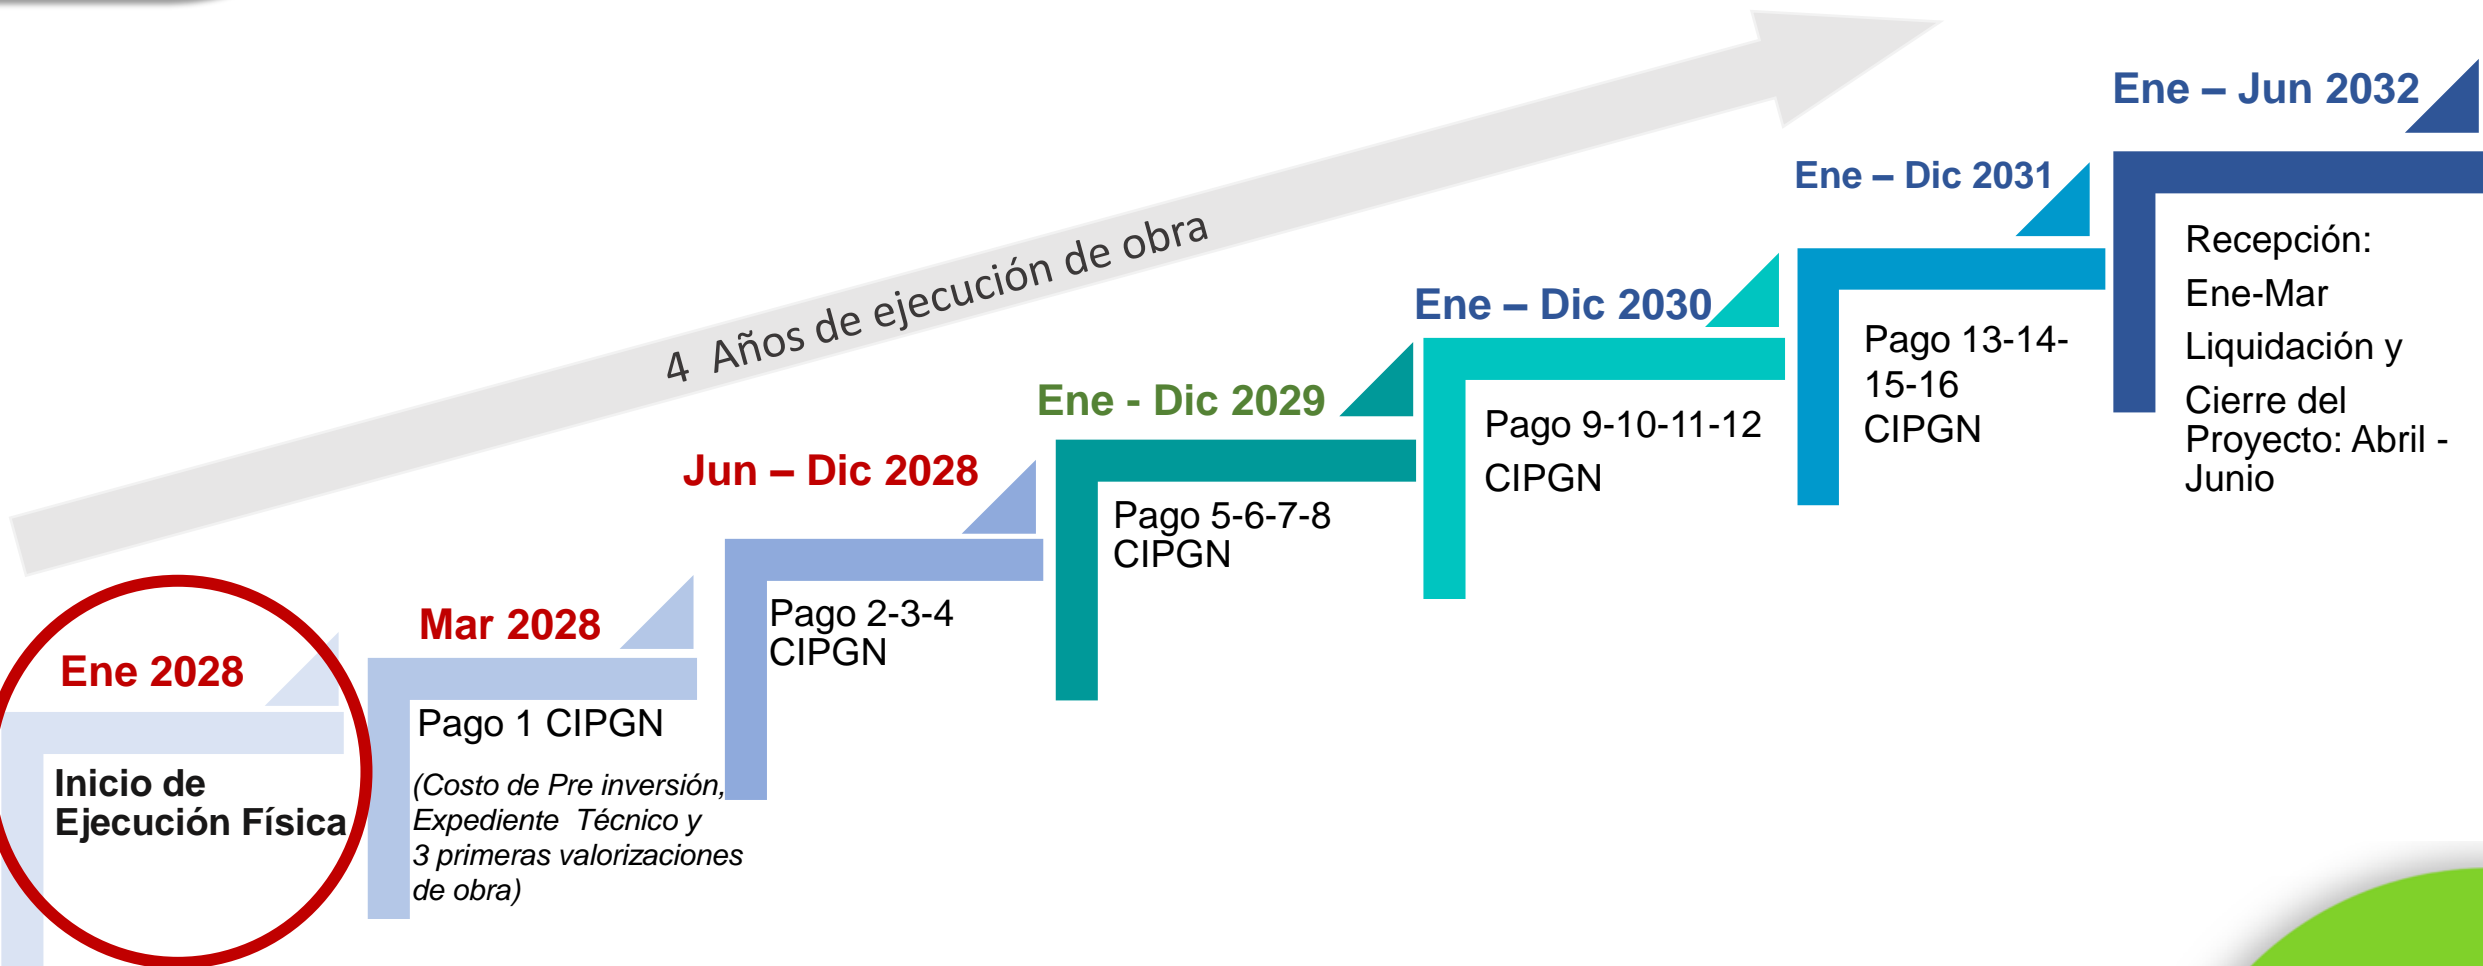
4 Años de ejecución de obra

Ene 2028

Inicio de Ejecución Física

Mar 2028

Pago 1 CIPGN

(Costo de Pre inversión, Expediente Técnico y 3 primeras valorizaciones de obra)

Jun – Dic 2028

Pago 2-3-4 CIPGN

Ene - Dic 2029

Pago 5-6-7-8 CIPGN

Ene – Dic 2030

Pago 9-10-11-12 CIPGN

Ene – Dic 2031

Pago 13-14-15-16 CIPGN

Ene – Jun 2032

Recepción: Ene-Mar

Liquidación y Cierre del Proyecto: Abril - Junio